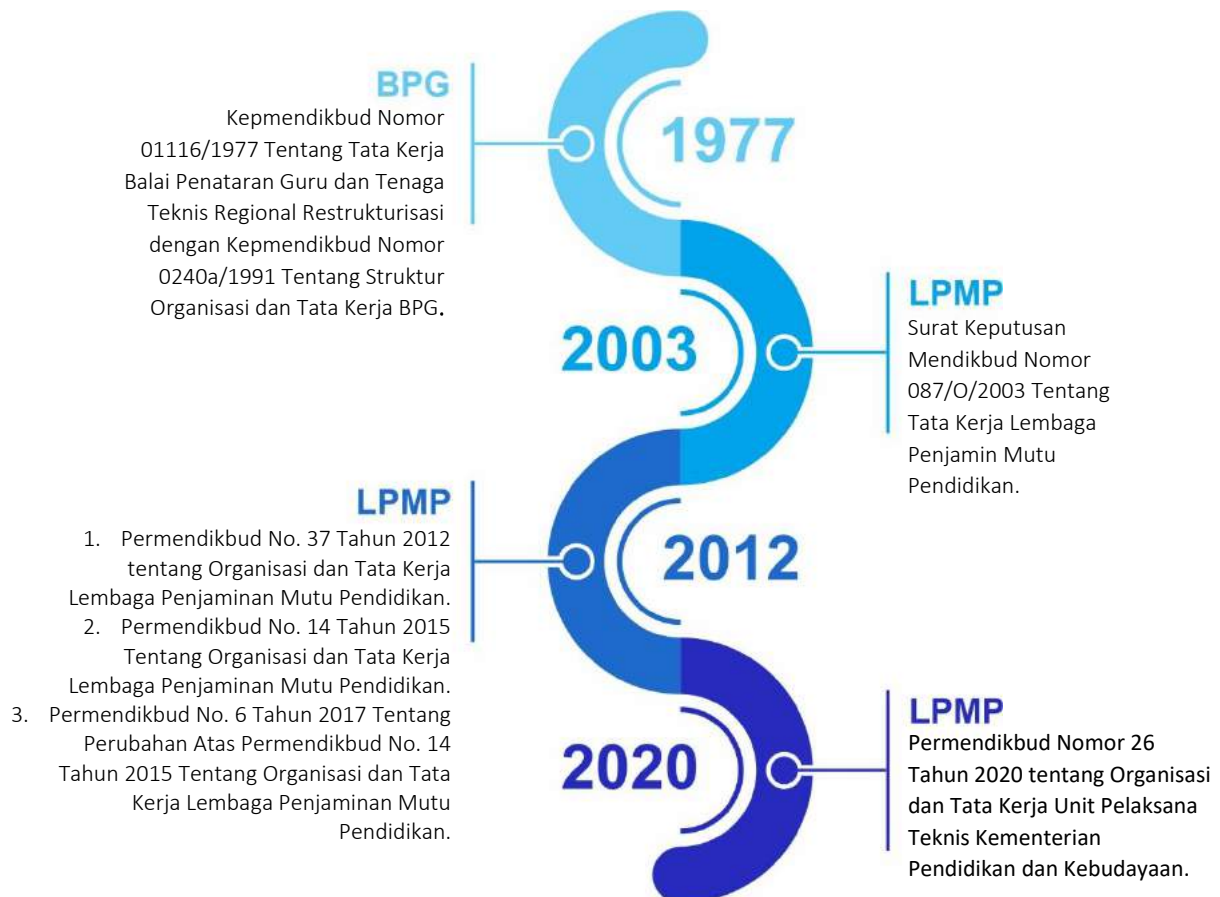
BPG
Kepmendikbud Nomor 01116/1977 Tentang Tata Kerja Balai Penataran Guru dan Tenaga Teknis Regional Restrukturisasi dengan Kepmendikbud Nomor 0240a/1991 Tentang Struktur Organisasi dan Tata Kerja BPG.

1977

LPMP
Surat Keputusan Mendikbud Nomor 087/O/2003 Tentang Tata Kerja Lembaga Penjamin Mutu Pendidikan.

2003

LPMP
1. Permendikbud No. 37 Tahun 2012 tentang Organisasi dan Tata Kerja Lembaga Penjaminan Mutu Pendidikan.
2. Permendikbud No. 14 Tahun 2015 Tentang Organisasi dan Tata Kerja Lembaga Penjaminan Mutu Pendidikan.
3. Permendikbud No. 6 Tahun 2017 Tentang Perubahan Atas Permendikbud No. 14 Tahun 2015 Tentang Organisasi dan Tata Kerja Lembaga Penjaminan Mutu Pendidikan.

2012

LPMP
Permendikbud Nomor 26 Tahun 2020 tentang Organisasi dan Tata Kerja Unit Pelaksana Teknis Kementerian Pendidikan dan Kebudayaan.

2020